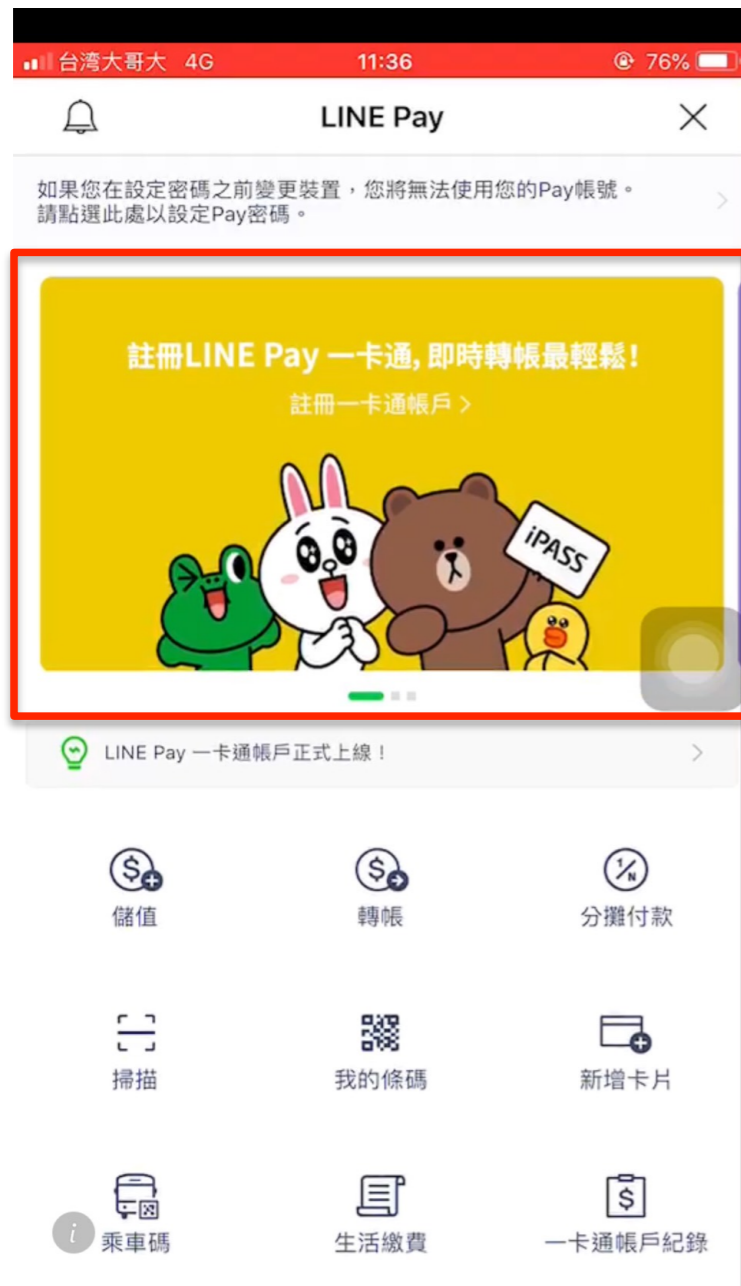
台湾大哥大 4G 11:36 76%

LINE Pay

如果您在設定密碼之前變更裝置，您將無法使用您的Pay帳號。請點選此處以設定Pay密碼。

註冊LINE Pay 一卡通，即時轉帳最輕鬆！
註冊一卡通帳戶 >

iPASS

LINE Pay 一卡通帳戶正式上線！

儲值
轉帳
分攤付款
掃描
我的條碼
新增卡片
乘車碼
生活繳費
一卡通帳戶紀錄